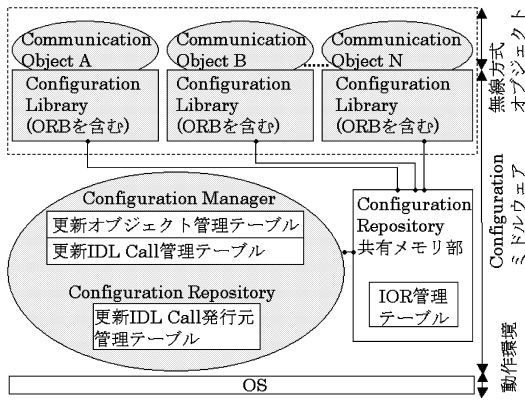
Communication Object A

Configuration Library (ORBを含む)

Communication Object B

Configuration Library (ORBを含む)

Communication Object N

Configuration Library (ORBを含む)

無線方式オブジェクト

Configuration Manager

更新オブジェクト管理テーブル

更新IDL Call管理テーブル

Configuration Repository

更新IDL Call発行元管理テーブル

Configuration Repository 共有メモリ部

IOR管理テーブル

Configuration ミドルウェア

動作環境

OS